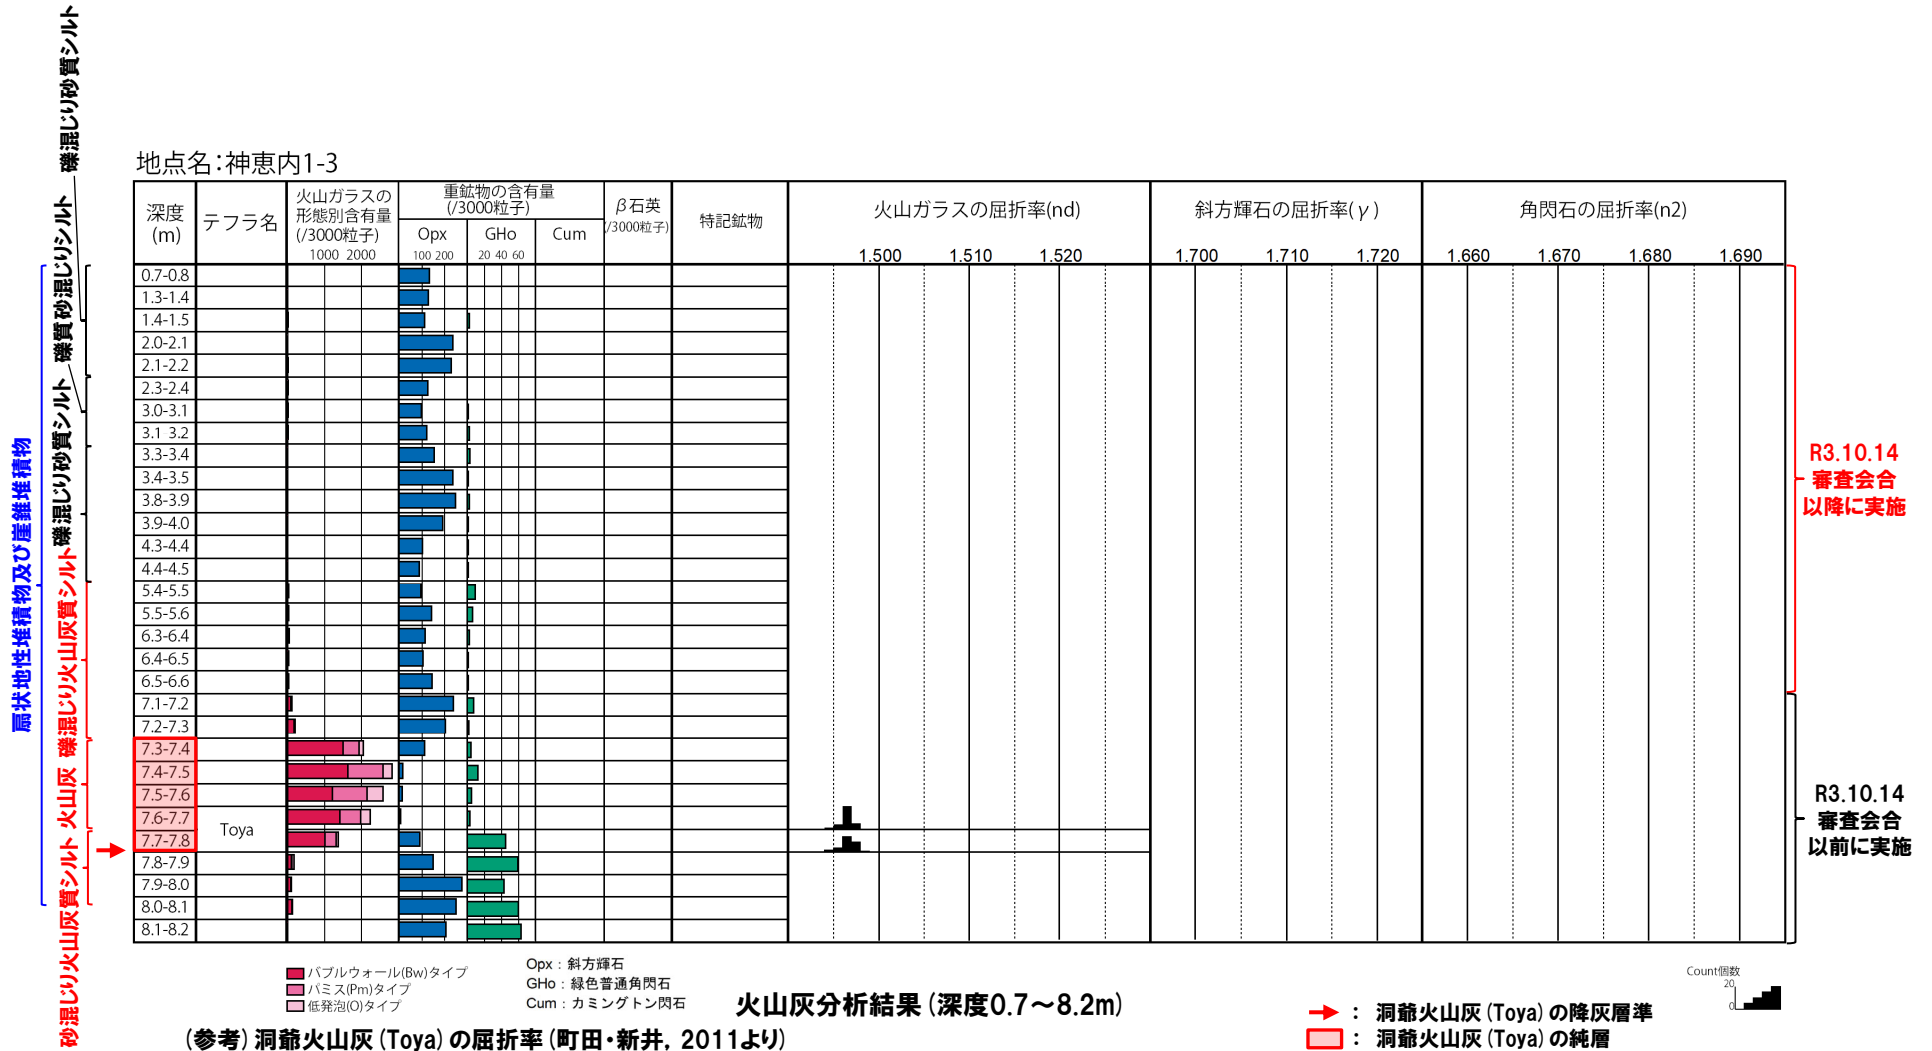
礫混じり砂質シルト
礫混じりシルト
礫質砂混じりシルト
礫混じり砂質シルト
礫混じり火山灰質シルト
火山灰
砂混じり火山灰質シルト
扇状地性堆積物及び崖錐堆積物

地点名：神恵内1-3

| 深度 (m) | テフラ名 | 火山ガラスの形態別含有量 (/3000粒子) 1000 2000 | 重鉱物の含有量 (/3000粒子) Opx 100 200 | GHo 20 40 60 | Cum | β石英 (/3000粒子) | 特記鉱物 | 火山ガラスの屈折率(nd) 1.500 1.510 1.520 | 斜方輝石の屈折率(γ) 1.700 1.710 1.720 | 角閃石の屈折率(n2) 1.660 1.670 1.680 1.690 |
|---|---|---|---|---|---|---|---|---|---|---|
| 0.7-0.8 | | | | | | | | | | |
| 1.3-1.4 | | | | | | | | | | |
| 1.4-1.5 | | | | | | | | | | |
| 2.0-2.1 | | | | | | | | | | |
| 2.1-2.2 | | | | | | | | | | |
| 2.3-2.4 | | | | | | | | | | |
| 3.0-3.1 | | | | | | | | | | |
| 3.1 3.2 | | | | | | | | | | |
| 3.3-3.4 | | | | | | | | | | |
| 3.4-3.5 | | | | | | | | | | |
| 3.8-3.9 | | | | | | | | | | |
| 3.9-4.0 | | | | | | | | | | |
| 4.3-4.4 | | | | | | | | | | |
| 4.4-4.5 | | | | | | | | | | |
| 5.4-5.5 | | | | | | | | | | |
| 5.5-5.6 | | | | | | | | | | |
| 6.3-6.4 | | | | | | | | | | |
| 6.4-6.5 | | | | | | | | | | |
| 6.5-6.6 | | | | | | | | | | |
| 7.1-7.2 | | | | | | | | | | |
| 7.2-7.3 | | | | | | | | | | |
| 7.3-7.4 | | | | | | | | | | |
| 7.4-7.5 | | | | | | | | | | |
| 7.5-7.6 | | | | | | | | | | |
| 7.6-7.7 | Toya | | | | | | | | | |
| 7.7-7.8 | | | | | | | | | | |
| 7.8-7.9 | | | | | | | | | | |
| 7.9-8.0 | | | | | | | | | | |
| 8.0-8.1 | | | | | | | | | | |
| 8.1-8.2 | | | | | | | | | | |

R3.10.14 審査会合 以降に実施

R3.10.14 審査会合 以前に実施

バブルウォール(Bw)タイプ
パミス(Pm)タイプ
低発泡(O)タイプ

Opx：斜方輝石
GHo：緑色普通角閃石
Cum：カミングトン閃石

火山灰分析結果（深度0.7～8.2m）

Count個数 20 0

：洞爺火山灰（Toya）の降灰層準
：洞爺火山灰（Toya）の純層

（参考）洞爺火山灰（Toya）の屈折率（町田・新井，2011より）